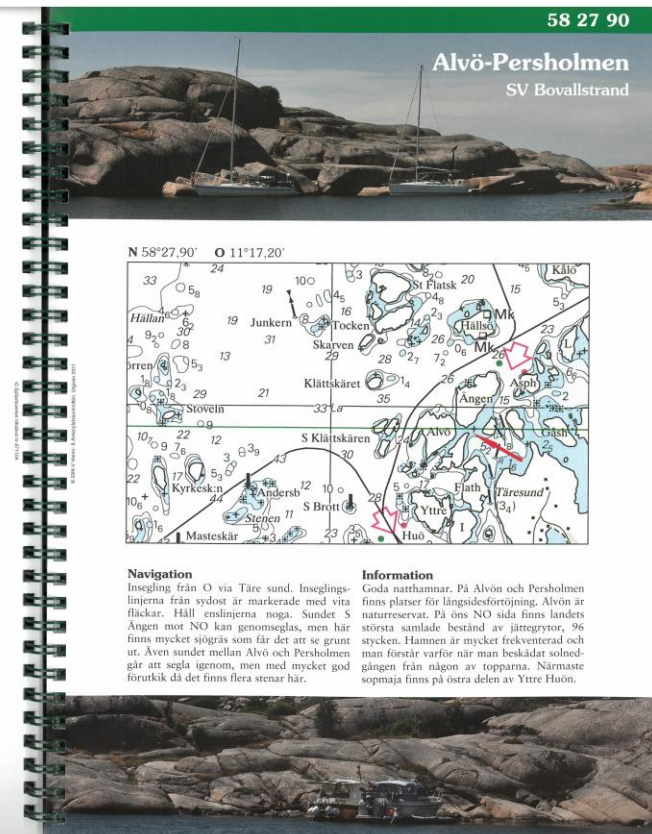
58 27 90

Alvö-Persholmen
SV Bovallstrand

N 58°27,90' O 11°17,20'

Kålö
St Flatsk
Hällsö
Mk
Mk
Junkern
Tocken
Skarven
Klättskäret
Asph
Ängen
Alvö
Stoveln
S Klättskären
Kyrkesk:n
Andersb
Stenen
S Brott
Flath
Tåresund
Yttre
Huö
Masteskär
Hällan
Orren
Gåsh

© Sjöfartsverket tillstånd nr 17-0134
© IDIX © Hamn- & Ankringsfotoförlaget, Utgåvan 2017

Navigation
Insegling från O via Täre sund. Inseglingslinjerna från sydost är markerade med vita fläckar. Håll enslinjerna noga. Sundet S Ängen mot NO kan genomseglas, men här finns mycket sjögräs som får det att se grunt ut. Även sundet mellan Alvö och Persholmen går att segla igenom, men med mycket god förutkik då det finns flera stenar här.

Information
Goda natthamnar. På Alvön och Persholmen finns platser för längsidesförtöjning. Alvön är naturreservat. På öns NO sida finns landets största samlade bestånd av jättegrytor, 96 stycken. Hamnen är mycket frekventerad och man förstår varför när man beskådat solnedgången från någon av topparna. Närmaste sopmaja finns på östra delen av Yttre Huön.